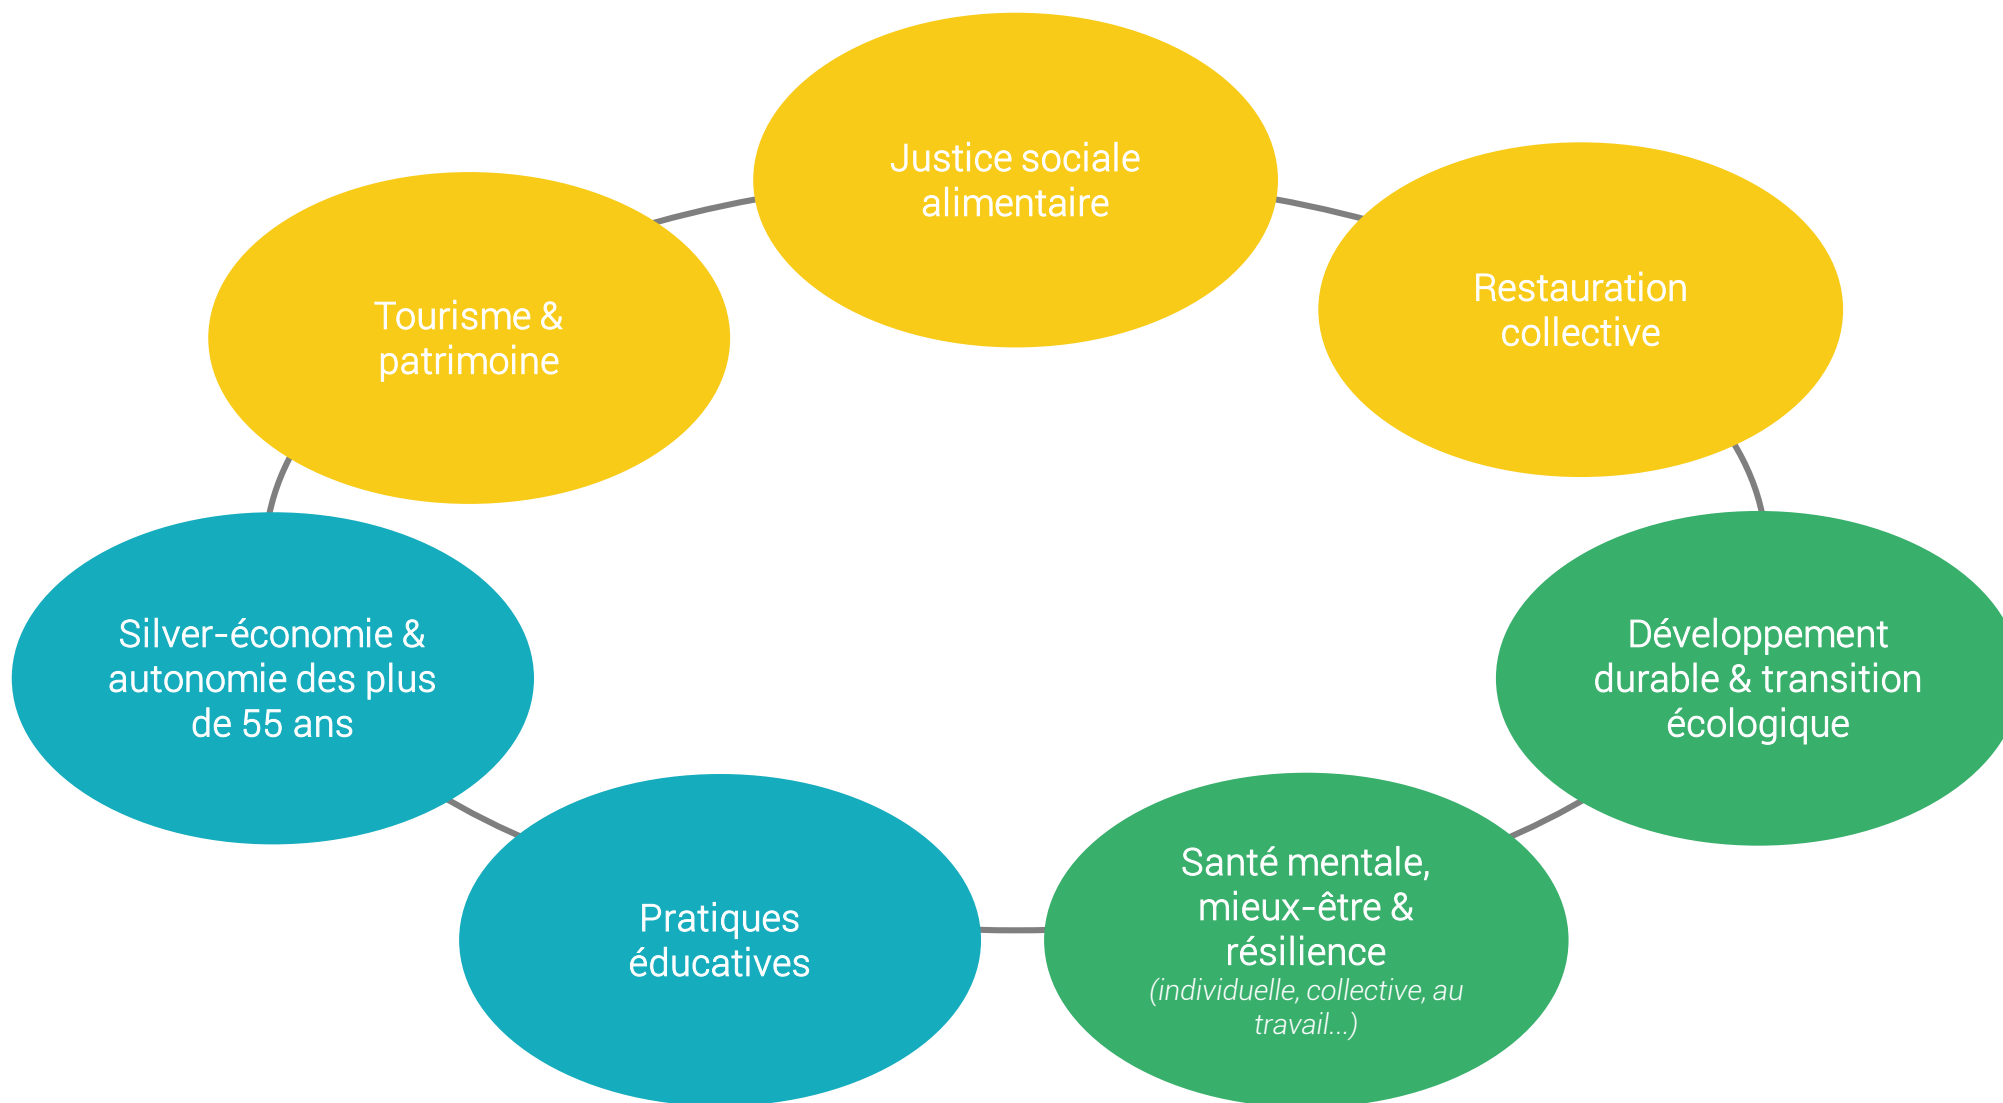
Justice sociale alimentaire

Restauration collective

Développement durable & transition écologique

Santé mentale, mieux-être & résilience
(individuelle, collective, au travail...)

Pratiques éducatives

Silver-économie & autonomie des plus de 55 ans

Tourisme & patrimoine